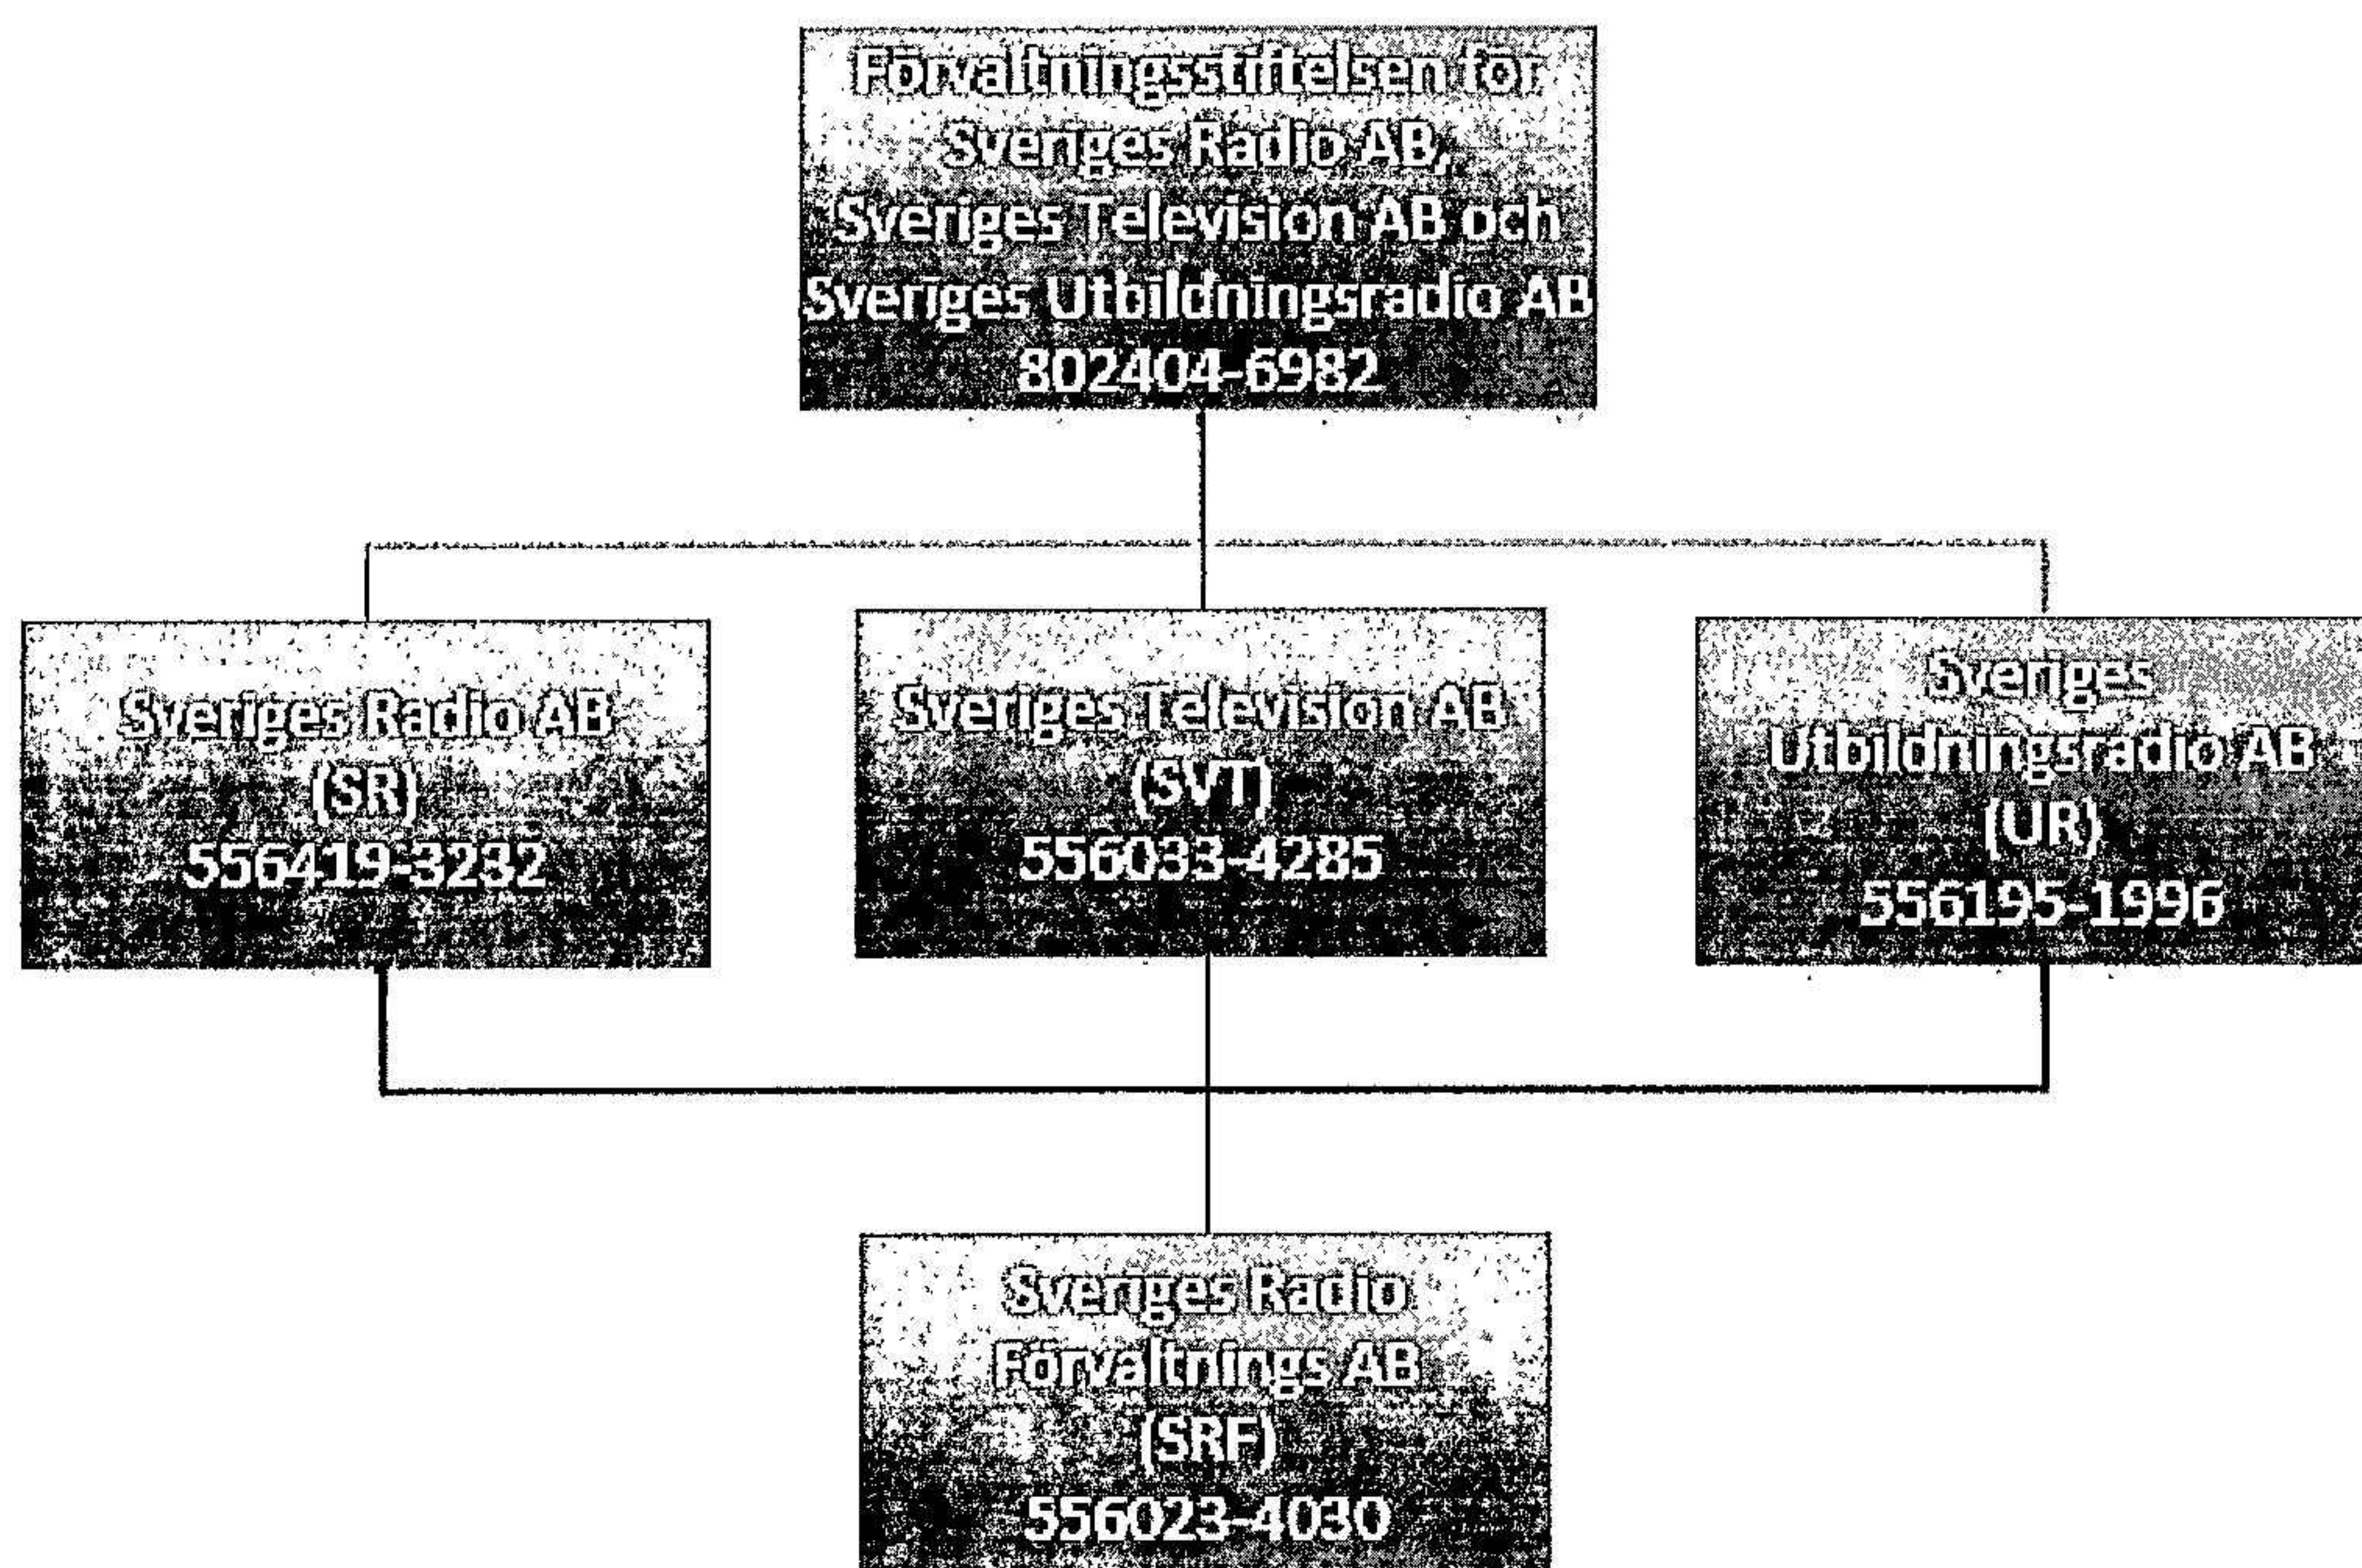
Förvaltningsstiftelsen för Sveriges Radio AB, Sveriges Television AB och Sveriges Utbildningsradio AB
802404-6982

Sveriges Radio AB
(SR)
556419-3232

Sveriges Television AB
(SVT)
556033-4285

Sveriges Utbildningsradio AB
(UR)
556195-1996

Sveriges Radio Förvaltnings AB
(SRF)
556023-4030